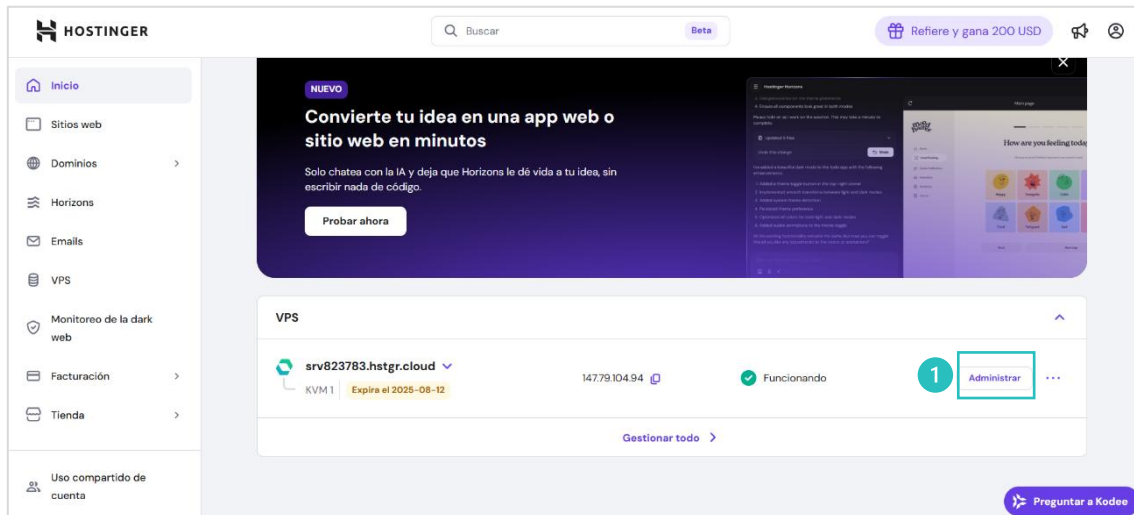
HOSTINGER

Buscar Beta

Refiere y gana 200 USD

Inicio
Sitios web
Dominios
Horizons
Emails
VPS
Monitoreo de la dark web
Facturación
Tienda
Uso compartido de cuenta

NUEVO

Convierte tu idea en una app web o sitio web en minutos

Solo chatea con la IA y deja que Horizons le dé vida a tu idea, sin escribir nada de código.

Probar ahora

Hostinger Horizons

How are you feeling today

VPS

srv823783.hstgr.cloud
KVM 1 | Expira el 2025-08-12

147.79.104.94

Funcionando

1

Administrar

Gestionar todo

Preguntar a Kodee